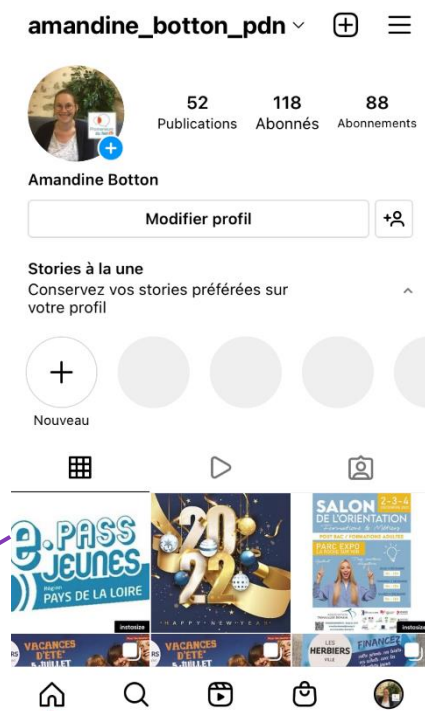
amandine_botton_pdn

52 Publications
118 Abonnés
88 Abonnements

Amandine Botton

Modifier profil

Stories à la une
Conservez vos stories préférées sur votre profil

Nouveau

e.PASS JEUNES
Région PAYS DE LA LOIRE
instasize

2022
HAPPY NEW YEAR

SALON DE L'ORIENTATION
2-3-4
POST BAC / FORMATIONS ADULTES
PARC EXPO
instasize

VACANCES D'ÉTÉ
VACANCES D'ÉTÉ
LES HERBIERS
FINANCEZ